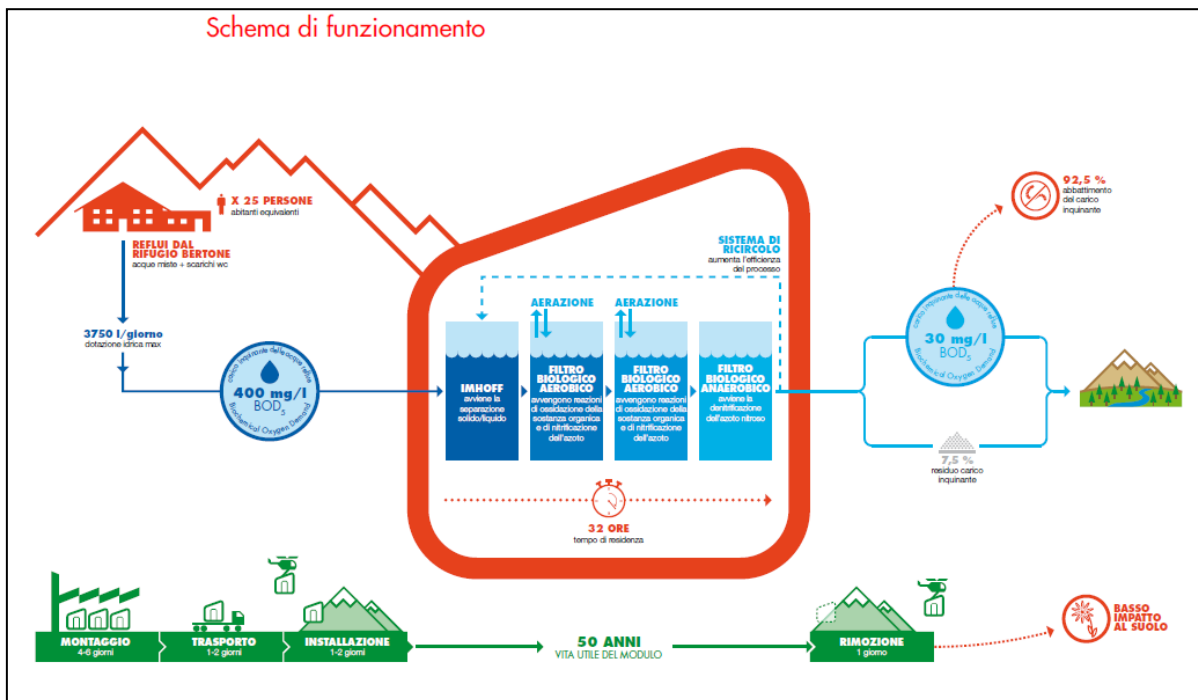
Schema di funzionamento

X 25 PERSONE
abitanti equivalenti

REFLUI DAL RIFUGIO BERTONE
acque miste + scarichi wc

3750 l/giorno
dotazione idrica max

carico inquinante delle acque reflue
400 mg/l
$BOD_5$
Biochemical Oxygen Demand

SISTEMA DI RICIRCOLO
aumenta l'efficienza del processo

AERAZIONE

AERAZIONE

IMHOFF
avviene la separazione solido/liquido

FILTRO BIOLOGICO AEROBICO
avvengono reazioni di ossidazione della sostanza organica e di nitrificazione dell'azoto

FILTRO BIOLOGICO AEROBICO
avvengono reazioni di ossidazione della sostanza organica e di nitrificazione dell'azoto

FILTRO BIOLOGICO ANAEROBICO
avviene la denitrificazione dell'azoto nitroso

32 ORE
tempo di residenza

carico inquinante delle acque reflue
30 mg/l
$BOD_5$
Biochemical Oxygen Demand

92,5 %
abbattimento del carico inquinante

7,5 %
residuo carico inquinante

MONTAGGIO
4-6 giorni

TRASPORTO
1-2 giorni

INSTALLAZIONE
1-2 giorni

50 ANNI
VITA UTILE DEL MODULO

RIMOZIONE
1 giorno

BASSO IMPATTO AL SUOLO